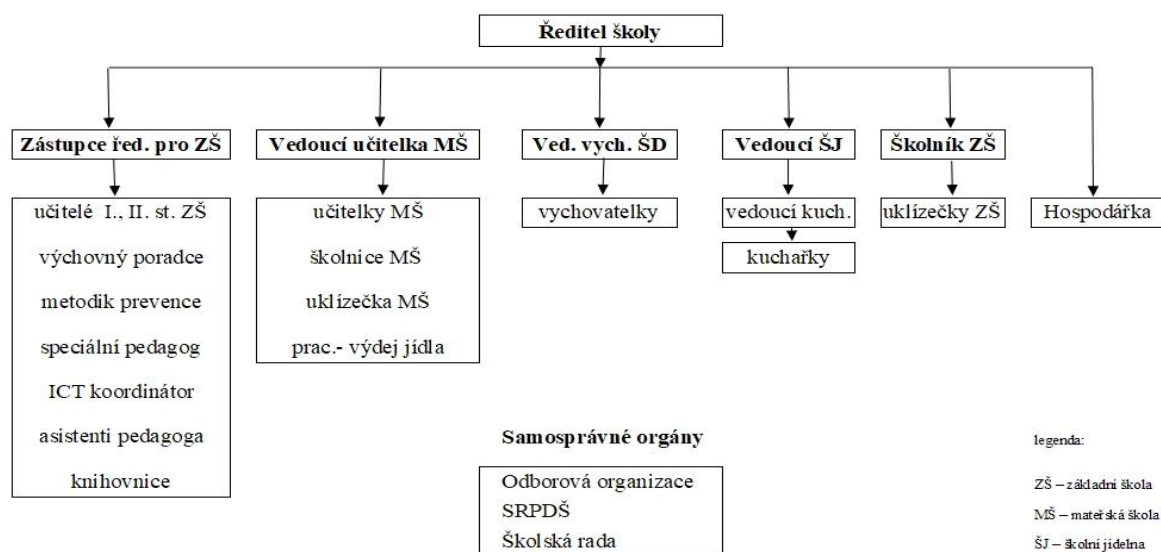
Ředitel školy

Zástupce řed. pro ZŠ

učitelé I., II. st. ZŠ
výchovný poradce
metodik prevence
speciální pedagog
ICT koordinátor
asistenti pedagoga
knihovnice

Vedoucí učitelka MŠ

učitelky MŠ
školnice MŠ
uklízečka MŠ
prac.- výdej jídla

Ved. vych. ŠD

vychovatelky

Vedoucí ŠJ

vedoucí kuch.
kuchařky

Školník ZŠ

uklízečky ZŠ

Hospodářka

Samosprávné orgány

Odborová organizace
SRPDŠ
Školská rada

legenda:

ZŠ – základní škola
MŠ – mateřská škola
ŠJ – školní jídelna